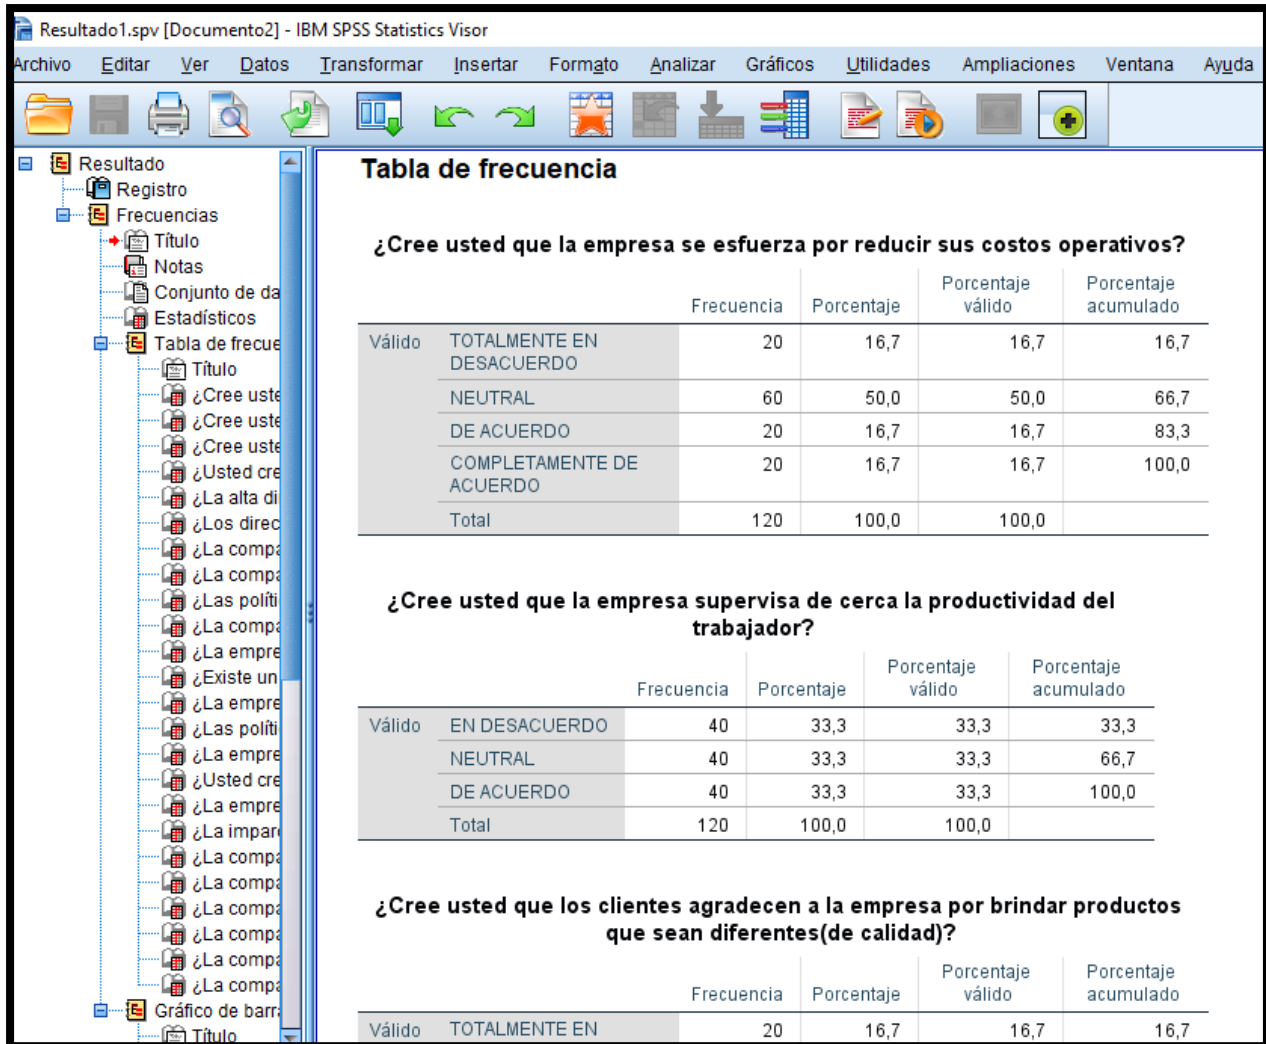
Resultado1.spv [Documento2] - IBM SPSS Statistics Visor

Archivo Editar Ver Datos Transformar Insertar Formato Analizar Gráficos Utilidades Ampliaciones Ventana Ayuda

Resultado
Registro
Frecuencias
Título
Notas
Conjunto de da
Estadísticos
Tabla de frecue
Título
¿Cree uste
¿Cree uste
¿Cree uste
¿Usted cre
¿La alta di
¿Los direc
¿La compa
¿La compa
¿Las políti
¿La compa
¿La empre
¿Existe un
¿La empre
¿Las políti
¿La empre
¿Usted cre
¿La empre
¿La impar
¿La compa
¿La compa
¿La compa
¿La compa
¿La compa
¿La compa
Gráfico de barr
Título

Tabla de frecuencia

¿Cree usted que la empresa se esfuerza por reducir sus costos operativos?

| | | Frecuencia | Porcentaje | Porcentaje válido | Porcentaje acumulado |
|---|---|---|---|---|---|
| Válido | TOTALMENTE EN DESACUERDO | 20 | 16,7 | 16,7 | 16,7 |
| | NEUTRAL | 60 | 50,0 | 50,0 | 66,7 |
| | DE ACUERDO | 20 | 16,7 | 16,7 | 83,3 |
| | COMPLETAMENTE DE ACUERDO | 20 | 16,7 | 16,7 | 100,0 |
| | Total | 120 | 100,0 | 100,0 | |

¿Cree usted que la empresa supervisa de cerca la productividad del trabajador?

| | | Frecuencia | Porcentaje | Porcentaje válido | Porcentaje acumulado |
|---|---|---|---|---|---|
| Válido | EN DESACUERDO | 40 | 33,3 | 33,3 | 33,3 |
| | NEUTRAL | 40 | 33,3 | 33,3 | 66,7 |
| | DE ACUERDO | 40 | 33,3 | 33,3 | 100,0 |
| | Total | 120 | 100,0 | 100,0 | |

¿Cree usted que los clientes agradecen a la empresa por brindar productos que sean diferentes(de calidad)?

| | | Frecuencia | Porcentaje | Porcentaje válido | Porcentaje acumulado |
|---|---|---|---|---|---|
| Válido | TOTALMENTE EN | 20 | 16,7 | 16,7 | 16,7 |